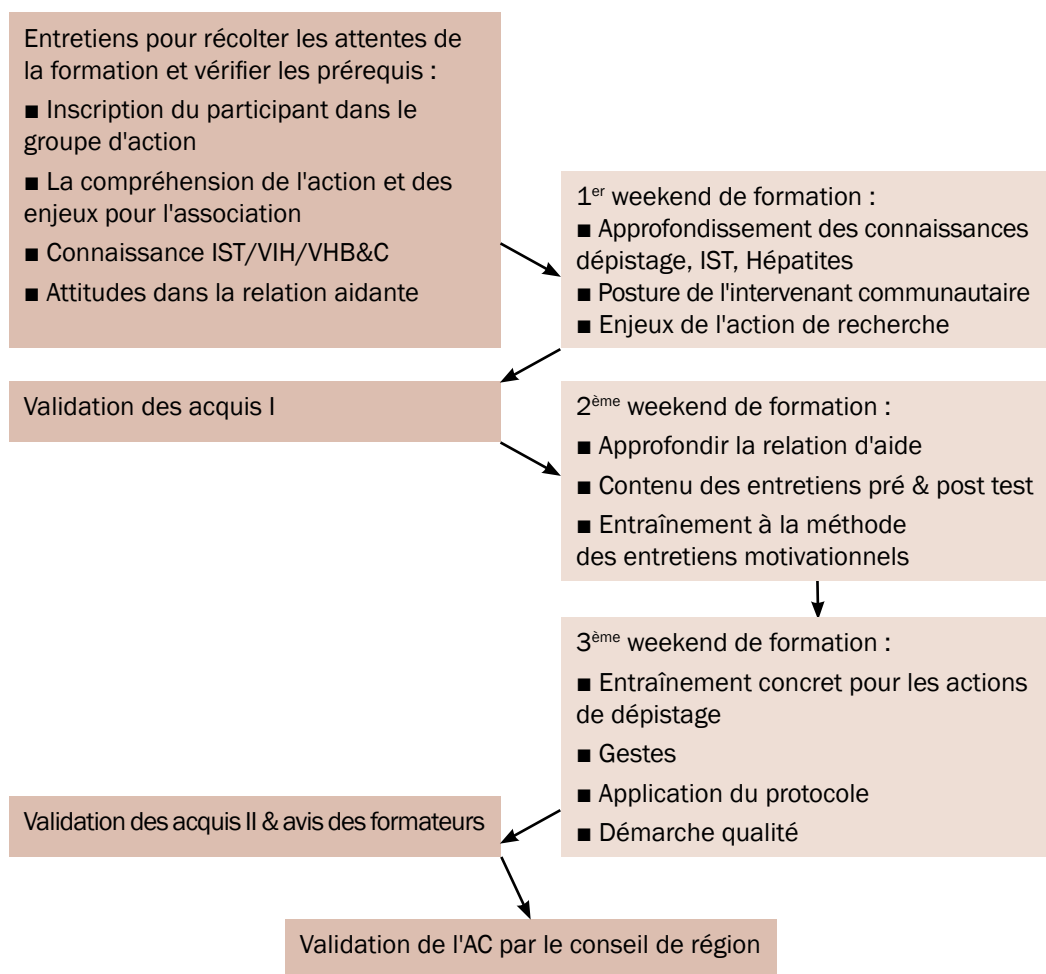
Entretiens pour récolter les attentes de la formation et vérifier les prérequis :

■ Inscription du participant dans le groupe d'action

■ La compréhension de l'action et des enjeux pour l'association

■ Connaissance IST/VIH/VHB&C

■ Attitudes dans la relation aidante

1$^{er}$ weekend de formation :

■ Approfondissement des connaissances dépistage, IST, Hépatites

■ Posture de l'intervenant communautaire

■ Enjeux de l'action de recherche

Validation des acquis I

2$^{ème}$ weekend de formation :

■ Approfondir la relation d'aide

■ Contenu des entretiens pré & post test

■ Entraînement à la méthode des entretiens motivationnels

3$^{ème}$ weekend de formation :

■ Entraînement concret pour les actions de dépistage

■ Gestes

■ Application du protocole

■ Démarche qualité

Validation des acquis II & avis des formateurs

Validation de l'AC par le conseil de région